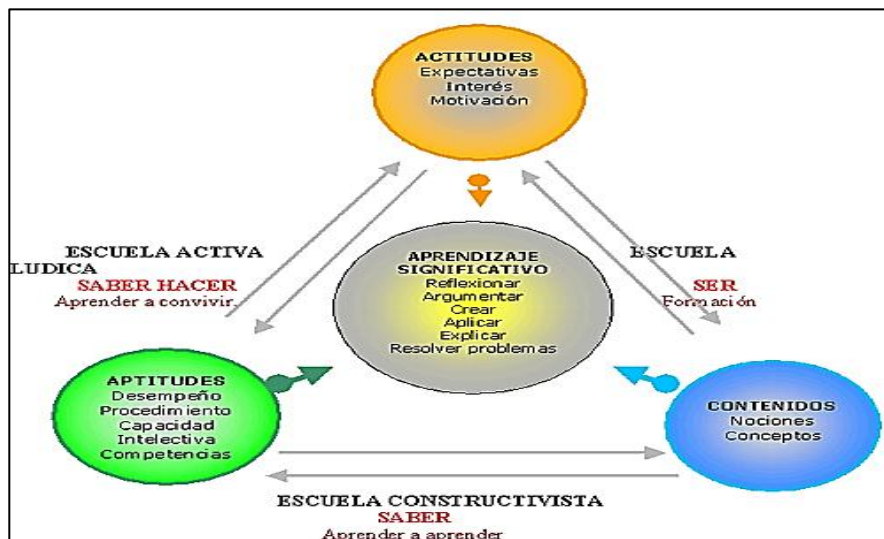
ACTITUDES
Expectativas
Interés
Motivación

ESCUELA ACTIVA
LUDICA
SABER HACER
Aprender a convivir.

APRENDIZAJE
SIGNIFICATIVO
Reflexionar
Argumentar
Crear
Aplicar
Explicar
Resolver problemas

ESCUELA
SER
Formación

APTITUDES
Desempeño
Procedimiento
Capacidad
Intelectiva
Competencias

CONTENIDOS
Nociones
Conceptos

ESCUELA CONSTRUCTIVISTA
SABER
Aprender a aprender